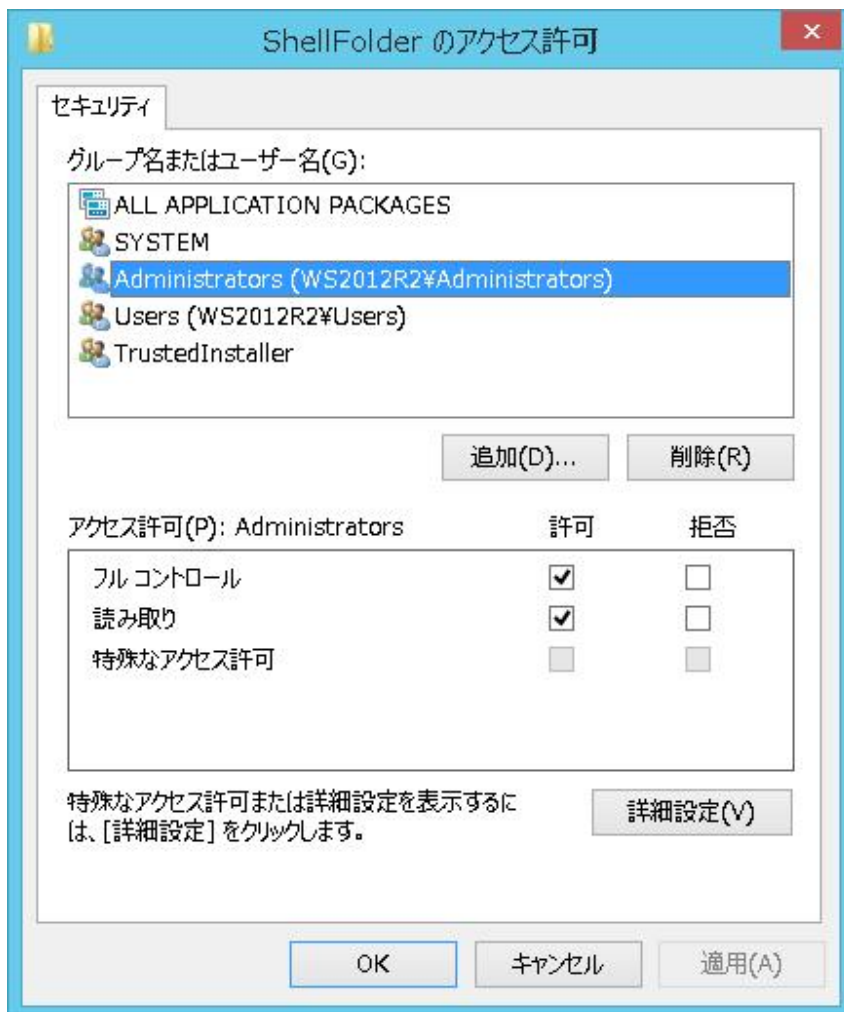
ShellFolder のアクセス許可

セキュリティ

グループ名またはユーザー名(G):

ALL APPLICATION PACKAGES
SYSTEM
Administrators (WS2012R2¥Administrators)
Users (WS2012R2¥Users)
TrustedInstaller

追加(D)... 削除(R)

| アクセス許可(P): Administrators | 許可 | 拒否 |
|---|---|---|
| フル コントロール | ✔ | ☐ |
| 読み取り | ✔ | ☐ |
| 特殊なアクセス許可 | ☐ | ☐ |

特殊なアクセス許可または詳細設定を表示するには、[詳細設定] をクリックします。

詳細設定(V)

OK キャンセル 適用(A)